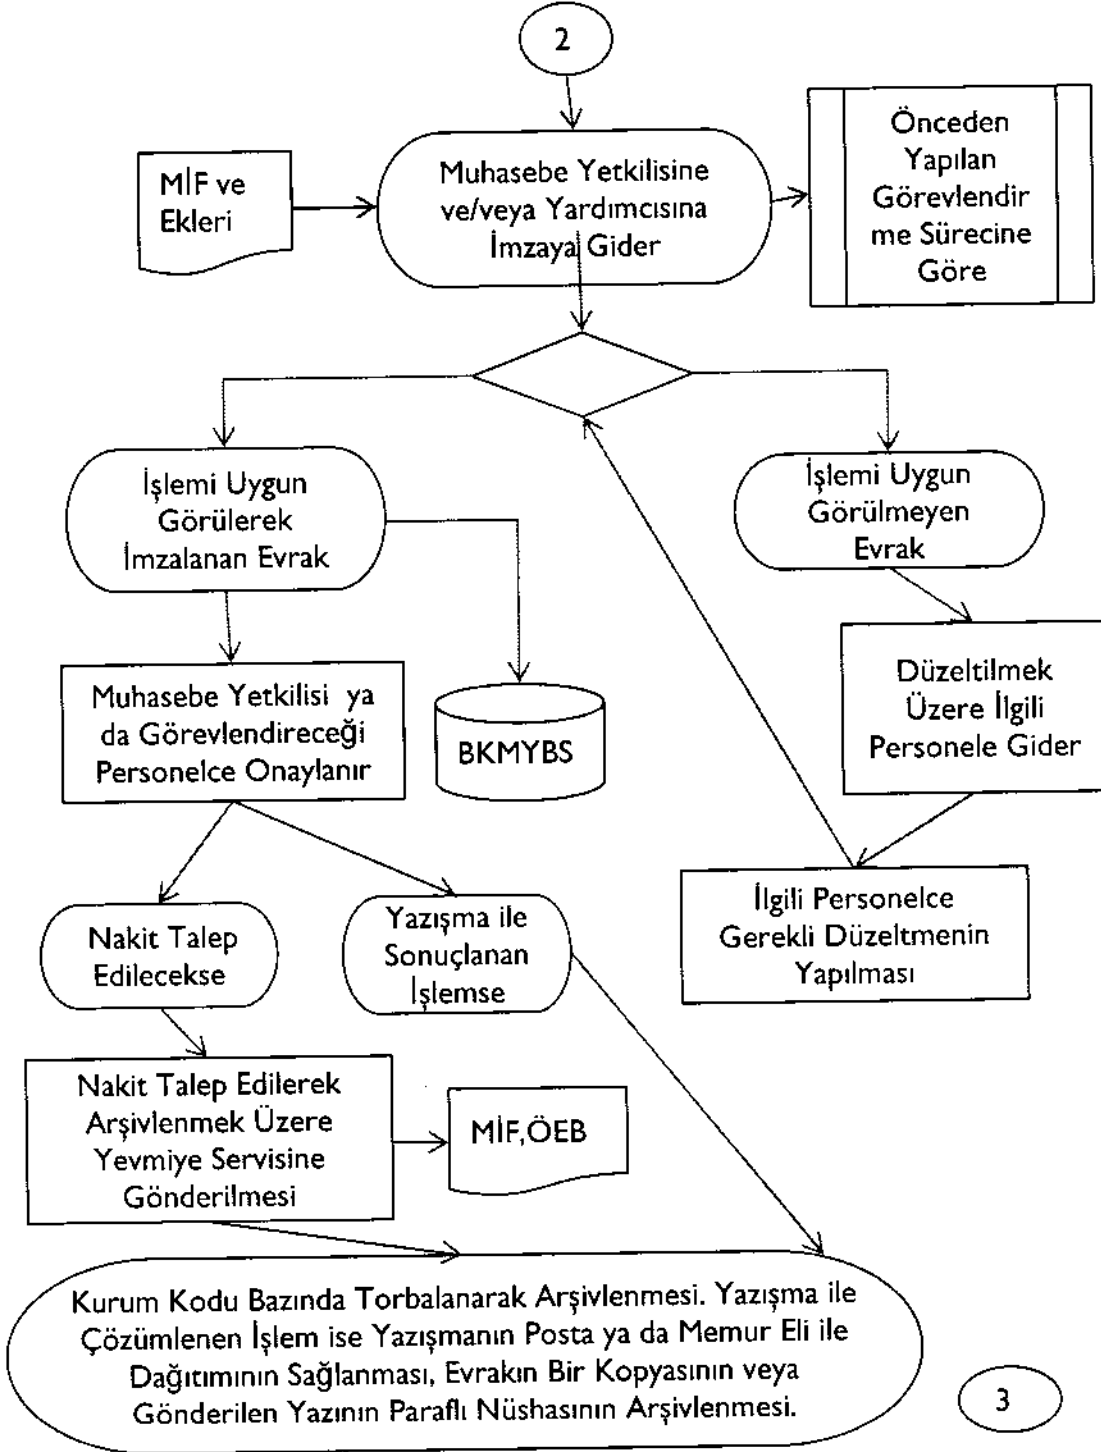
2

MİF ve Ekleri

Muhasebe Yetkilisine ve/veya Yardımcısına İmzaya Gider

Önceden Yapılan Görevlendirme Sürecine Göre

İşlemi Uygun Görülerek İmzalanan Evrak

İşlemi Uygun Görülmeyen Evrak

Muhasebe Yetkilisi ya da Görevlendireceği Personelce Onaylanır

BKMYBS

Düzeltilmek Üzere İlgili Personele Gider

İlgili Personelce Gerekli Düzeltmenin Yapılması

Nakit Talep Edilecekse

Yazışma ile Sonuçlanan İşlemse

Nakit Talep Edilerek Arşivlenmek Üzere Yevmiye Servisine Gönderilmesi

MİF,ÖEB

Kurum Kodu Bazında Torbalanarak Arşivlenmesi. Yazışma ile Çözümlenen İşlem ise Yazışmanın Posta ya da Memur Eli ile Dağıtımının Sağlanması, Evrakın Bir Kopyasının veya Gönderilen Yazının Paraflı Nüshasının Arşivlenmesi.

3